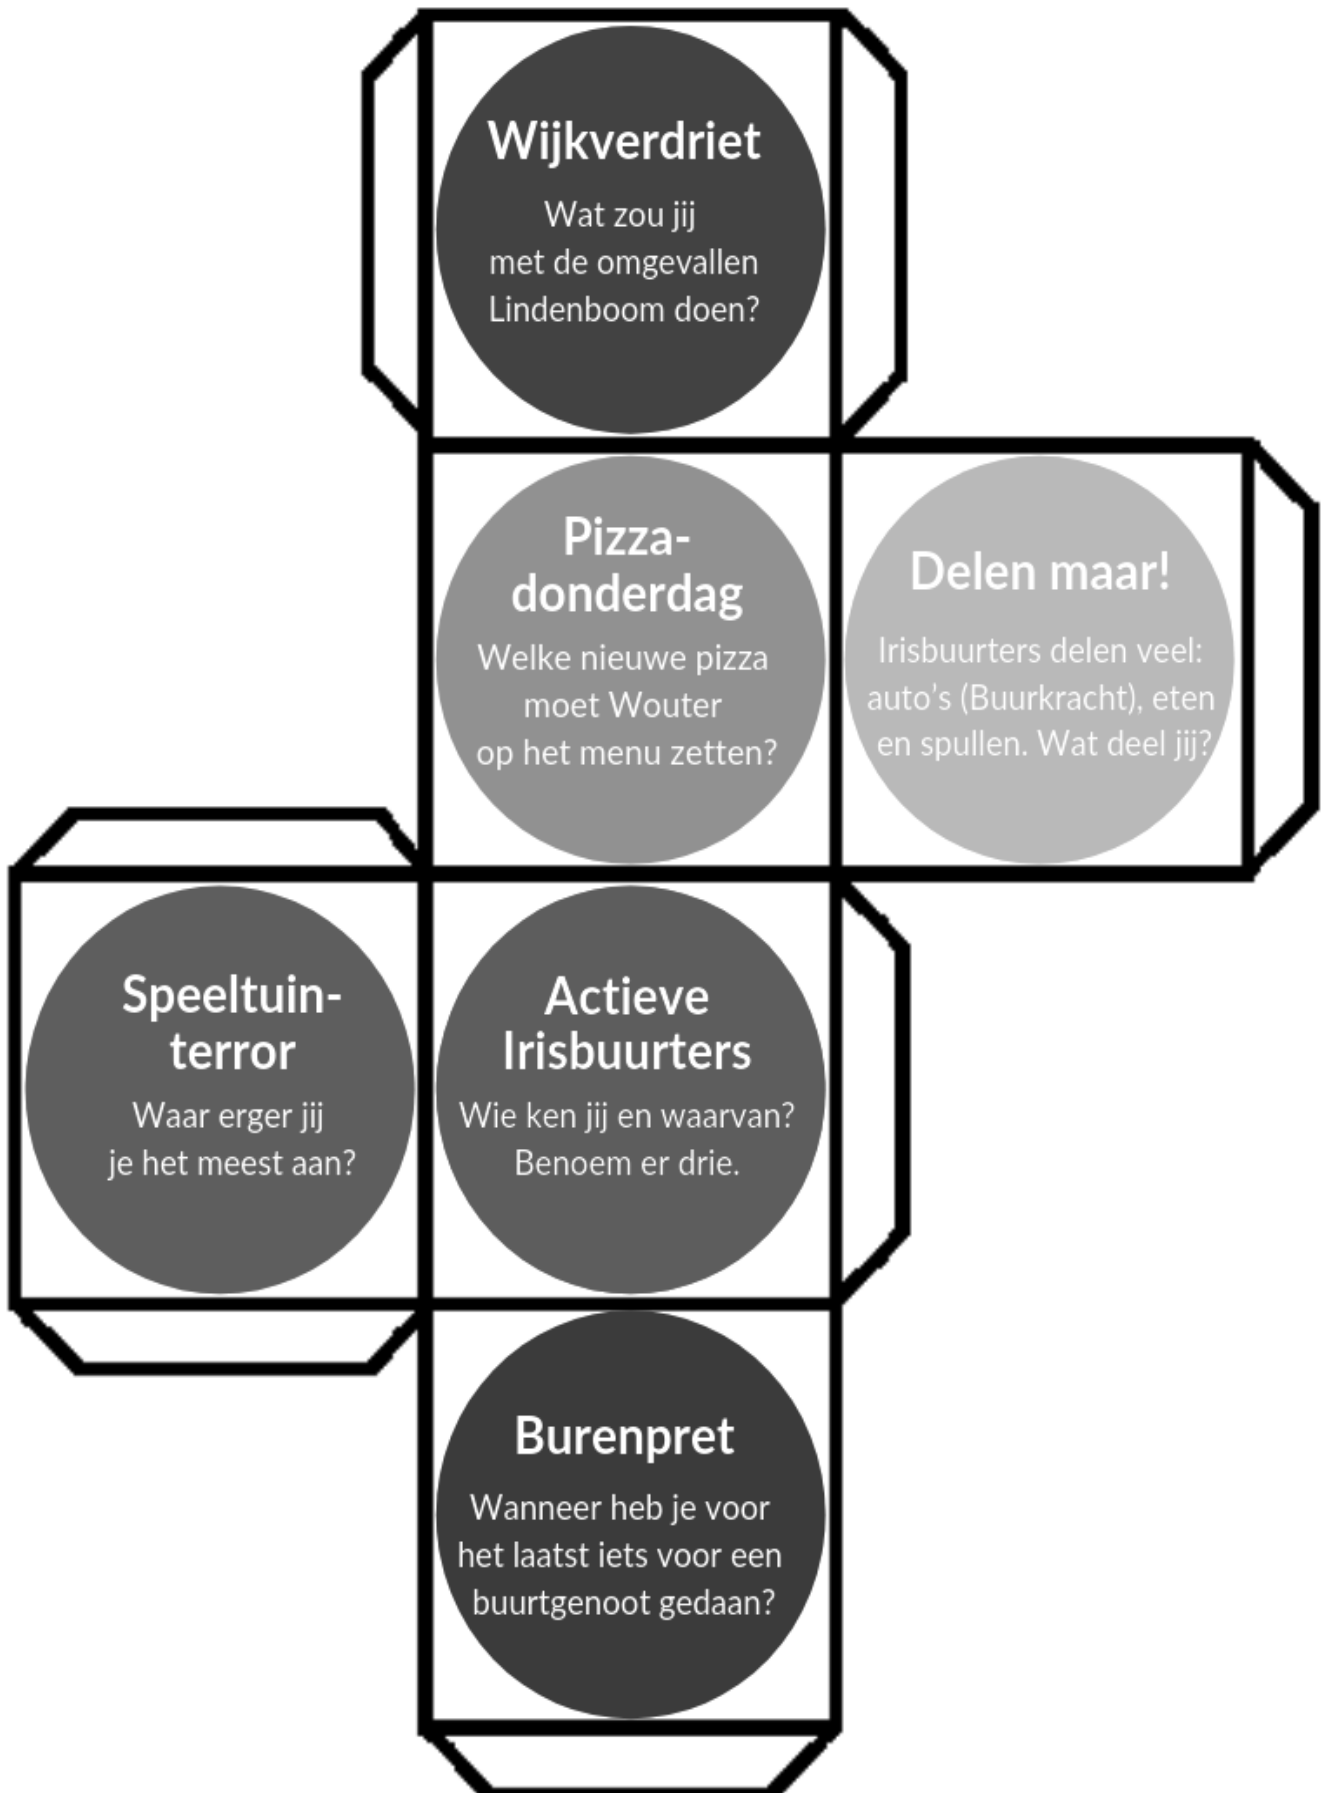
Wijkverdriet

Wat zou jij met de omgevallen Lindenboom doen?

Pizza-donderdag

Welke nieuwe pizza moet Wouter op het menu zetten?

Delen maar!

Irisbuurters delen veel: auto's (Buurkracht), eten en spullen. Wat deel jij?

Speeltuin-terror

Waar erger jij je het meest aan?

Actieve Irisbuurters

Wie ken jij en waarvan? Benoem er drie.

Burenpret

Wanneer heb je voor het laatst iets voor een buurtgenoot gedaan?